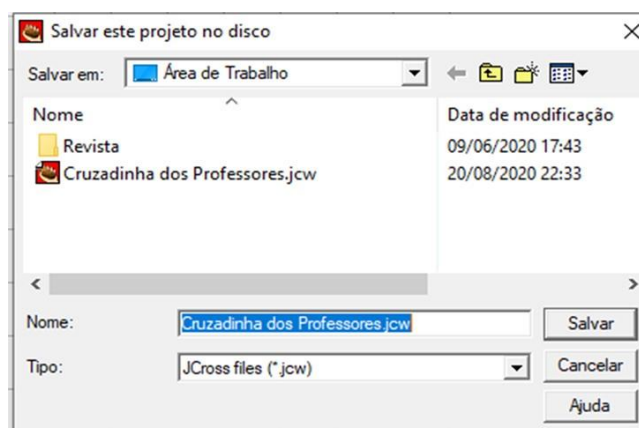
Salvar este projeto no disco

Salvar em: Área de Trabalho

| Nome | Data de modificação |
|---|---|
| Revista | 09/06/2020 17:43 |
| Cruzadinha dos Professores.jcw | 20/08/2020 22:33 |

Nome: Cruzadinha dos Professores.jcw

Salvar

Tipo: JCross files (*.jcw)

Cancelar

Ajuda